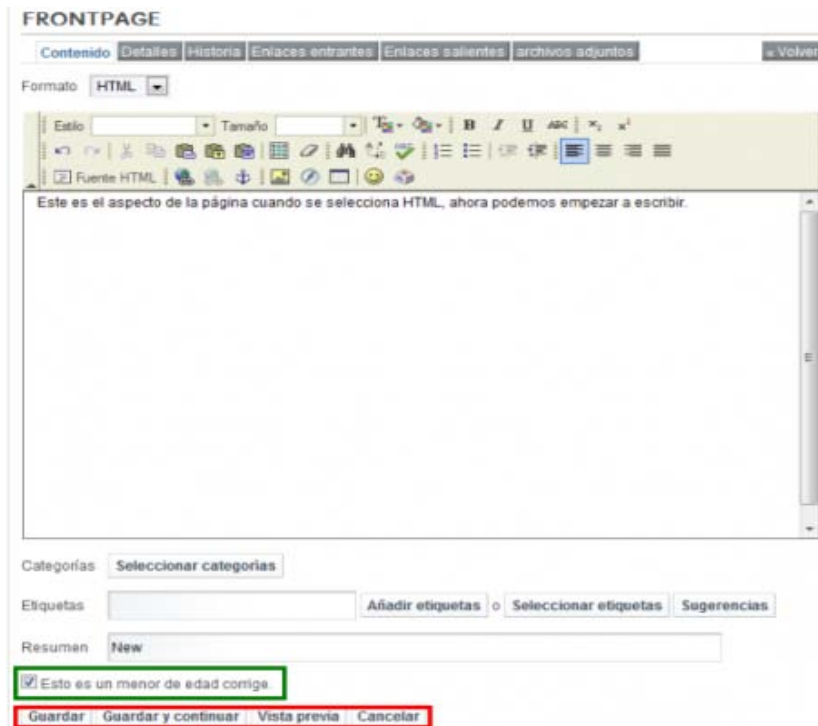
FRONTPAGE

Contenido Detalles Historia Enlaces entrantes Enlaces salientes archivos adjuntos « Volver

Formato HTML

Estilo Tamaño B I U ABC $x_2$ $x^2$

Fuente HTML

Este es el aspecto de la página cuando se selecciona HTML, ahora podemos empezar a escribir.

Categorías Seleccionar categorías

Etiquetas Añadir etiquetas o Seleccionar etiquetas Sugerencias

Resumen New

Esto es un menor de edad corrige.

Guardar Guardar y continuar Vista previa Cancelar